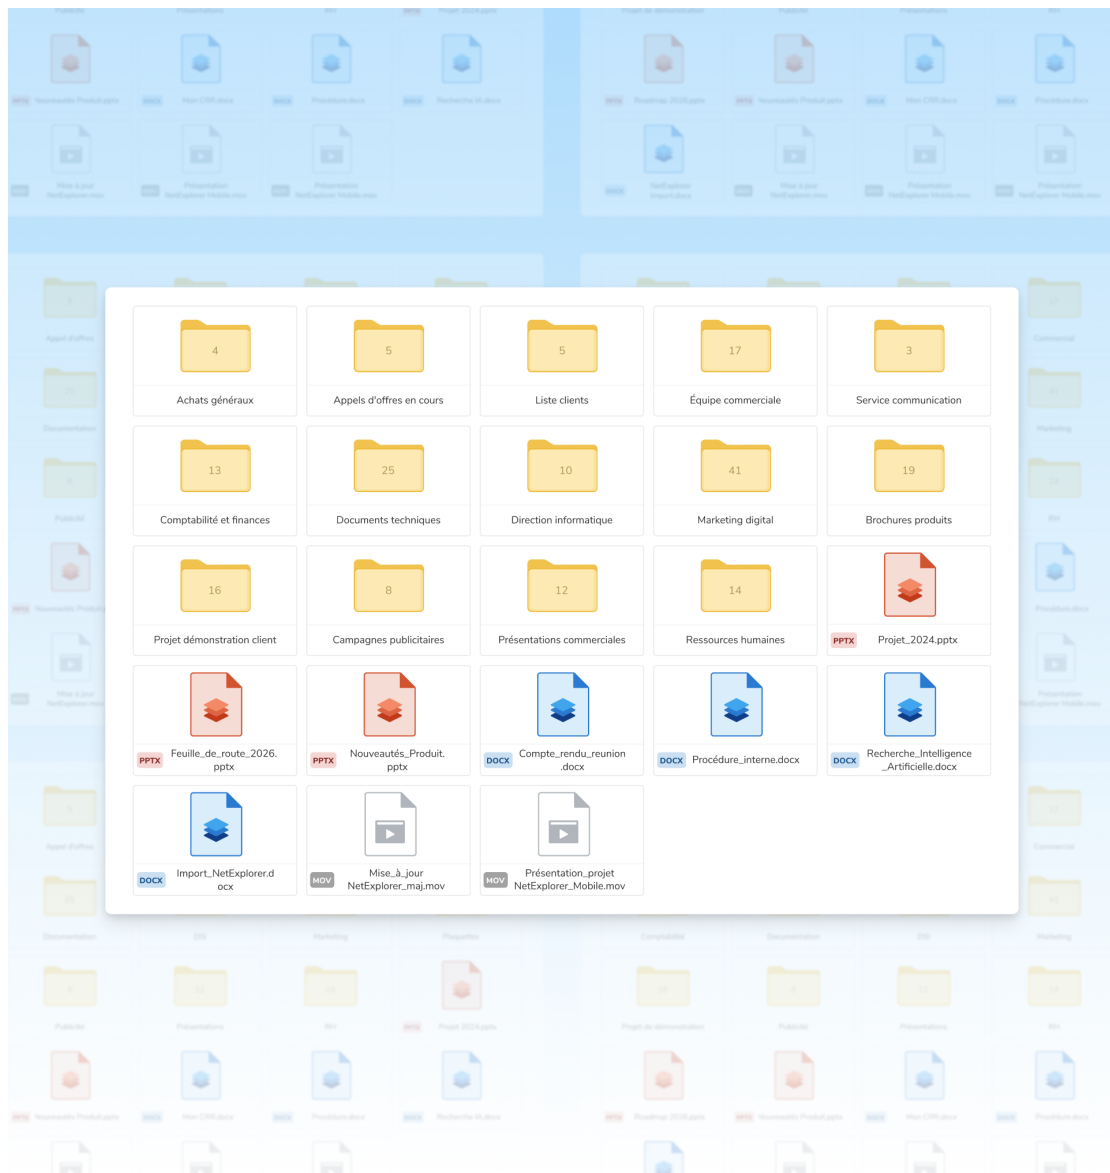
4
Achats généraux

5
Appels d'offres en cours

5
Liste clients

17
Équipe commerciale

3
Service communication

13
Comptabilité et finances

25
Documents techniques

10
Direction informatique

41
Marketing digital

19
Brochures produits

16
Projet démonstration client

8
Campagnes publicitaires

12
Présentations commerciales

14
Ressources humaines

PPTX Projet_2024.pptx

PPTX Feuille_de_route_2026.pptx

PPTX Nouveautés_Produit.pptx

DOCX Compte_rendu_reunion.docx

DOCX Procédure_interne.docx

DOCX Recherche_Intelligence_Artificielle.docx

DOCX Import_NetExplorer.docx

MOV Mise_à_jour NetExplorer_maj.mov

MOV Présentation_projet NetExplorer_Mobile.mov